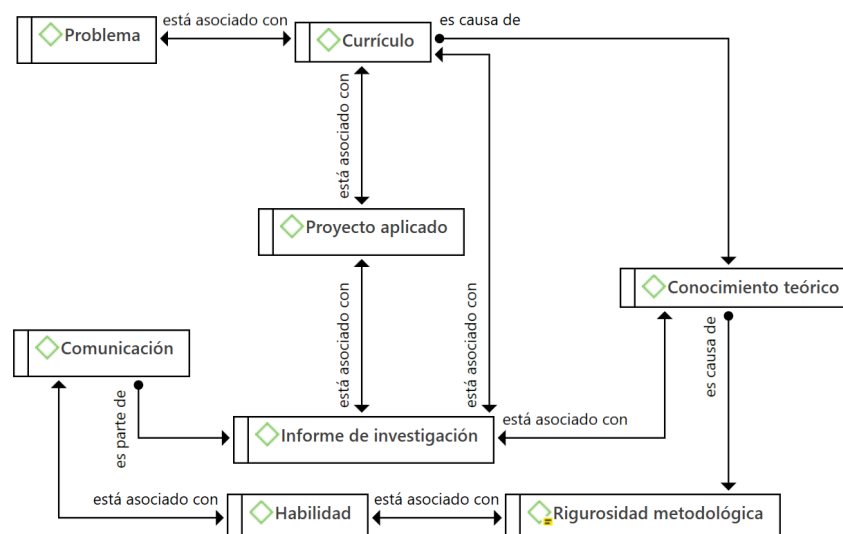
Problema

está asociado con

Currículo

es causa de

está asociado con

Proyecto aplicado

Conocimiento teórico

está asociado con

está asociado con

Comunicación

es causa de

es parte de

Informe de investigación

está asociado con

está asociado con

Habilidad

está asociado con

Rigurosidad metodológica